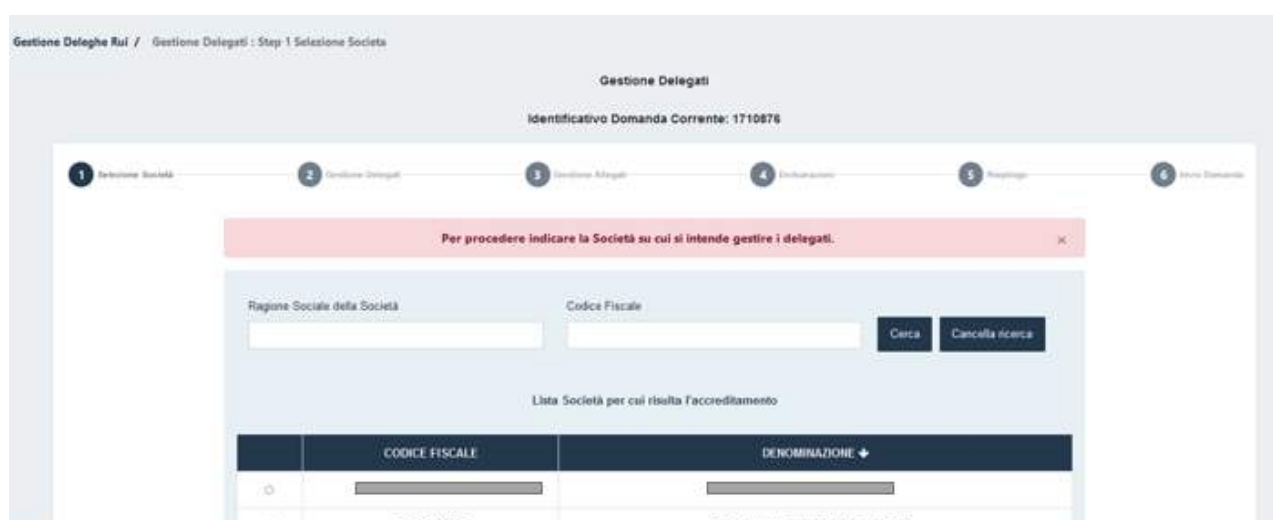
Gestione Deleghe Rui / Gestione Delegati : Step 1 Selezione Societa

Gestione Delegati

Identificativo Domanda Corrente: 1710876

1 Selezione Società
2 Gestione Delegati
3 Gestione Allegati
4 Dichiarazioni
5 Riepilogo
6 Invio Domanda

Per procedere indicare la Società su cui si intende gestire i delegati.

×

Ragione Sociale della Società

Codice Fiscale

Cerca

Cancella ricerca

Lista Società per cui risulta l'accreditamento

| | CODICE FISCALE | DENOMINAZIONE ↓ |
|---|---|---|
| ○ | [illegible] | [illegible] |